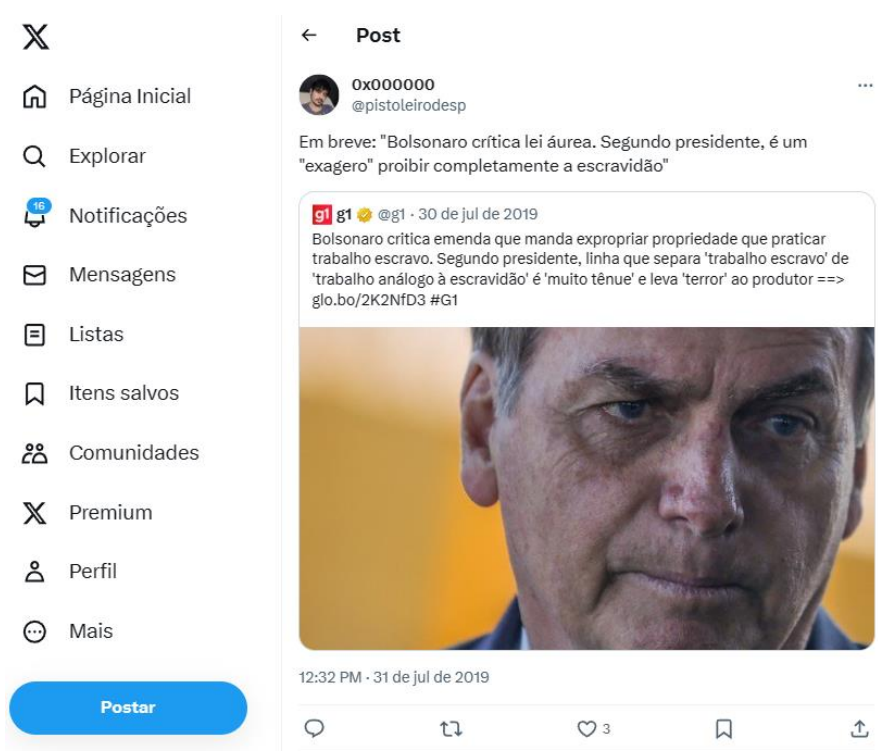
Página Inicial
Explorar
16
Notificações
Mensagens
Listas
Itens salvos
Comunidades
Premium
Perfil
Mais
Postar

← Post

0x000000
@pistoleirodesp

Em breve: "Bolsonaro crítica lei áurea. Segundo presidente, é um "exagero" proibir completamente a escravidão"

g1 g1 @g1 · 30 de jul de 2019
Bolsonaro critica emenda que manda expropriar propriedade que praticar trabalho escravo. Segundo presidente, linha que separa 'trabalho escravo' de 'trabalho análogo à escravidão' é 'muito tênue' e leva 'terror' ao produtor ==> glo.bo/2K2NfD3 #G1

12:32 PM · 31 de jul de 2019

3